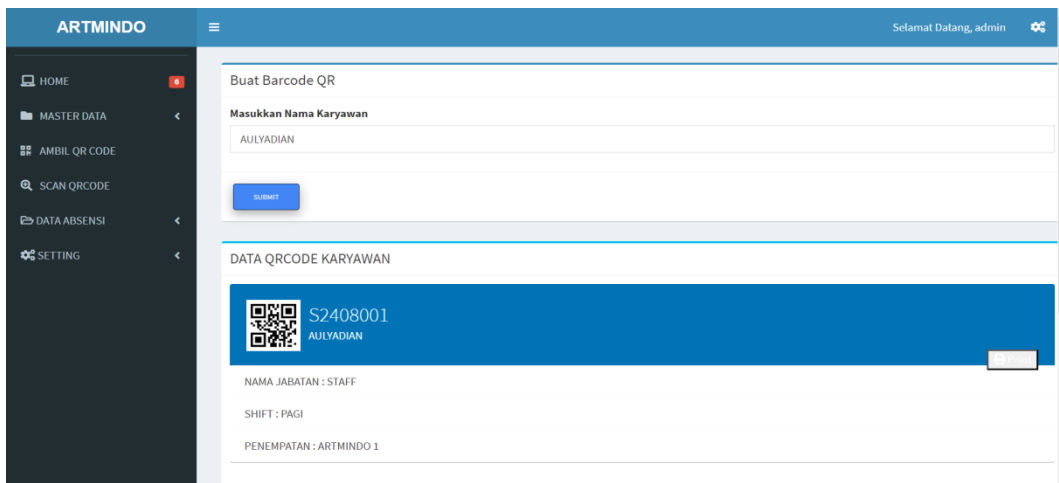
ARTMINDO

Selamat Datang, admin

HOME 6
MASTER DATA
AMBIL QR CODE
SCAN QRCODE
DATA ABSENSI
SETTING

Buat Barcode QR

Masukkan Nama Karyawan

AULYADIAN

SUBMIT

DATA QRCODE KARYAWAN

S2408001
AULYADIAN

Print

NAMA JABATAN : STAFF

SHIFT : PAGI

PENEMPATAN : ARTMINDO 1